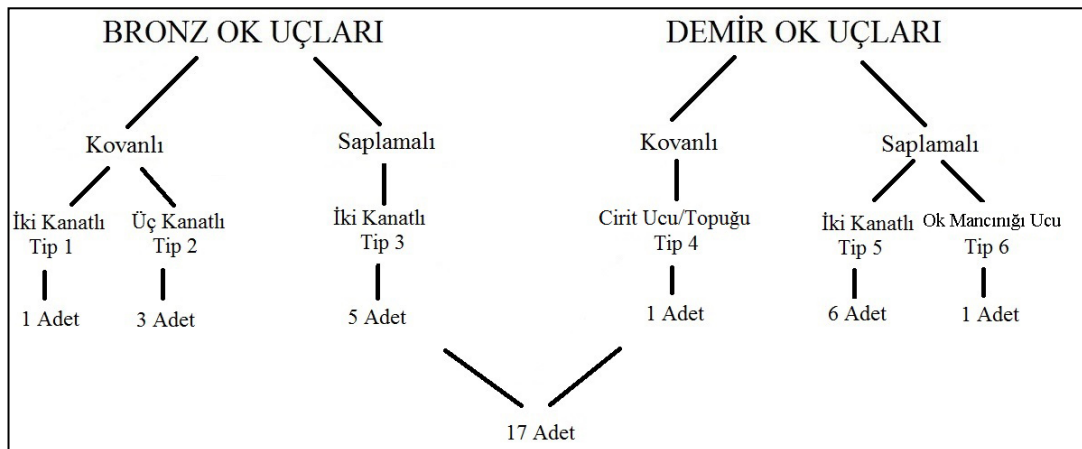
BRONZ OK UÇLARI

Kovanlı

İki Kanatlı
Tip 1

1 Adet

Üç Kanatlı
Tip 2

3 Adet

Saplamalı

İki Kanatlı
Tip 3

5 Adet

DEMİR OK UÇLARI

Kovanlı

Cirit Ucu/Topuğu
Tip 4

1 Adet

Saplamalı

İki Kanatlı
Tip 5

6 Adet

Ok Mancınığı Ucu
Tip 6

1 Adet

17 Adet